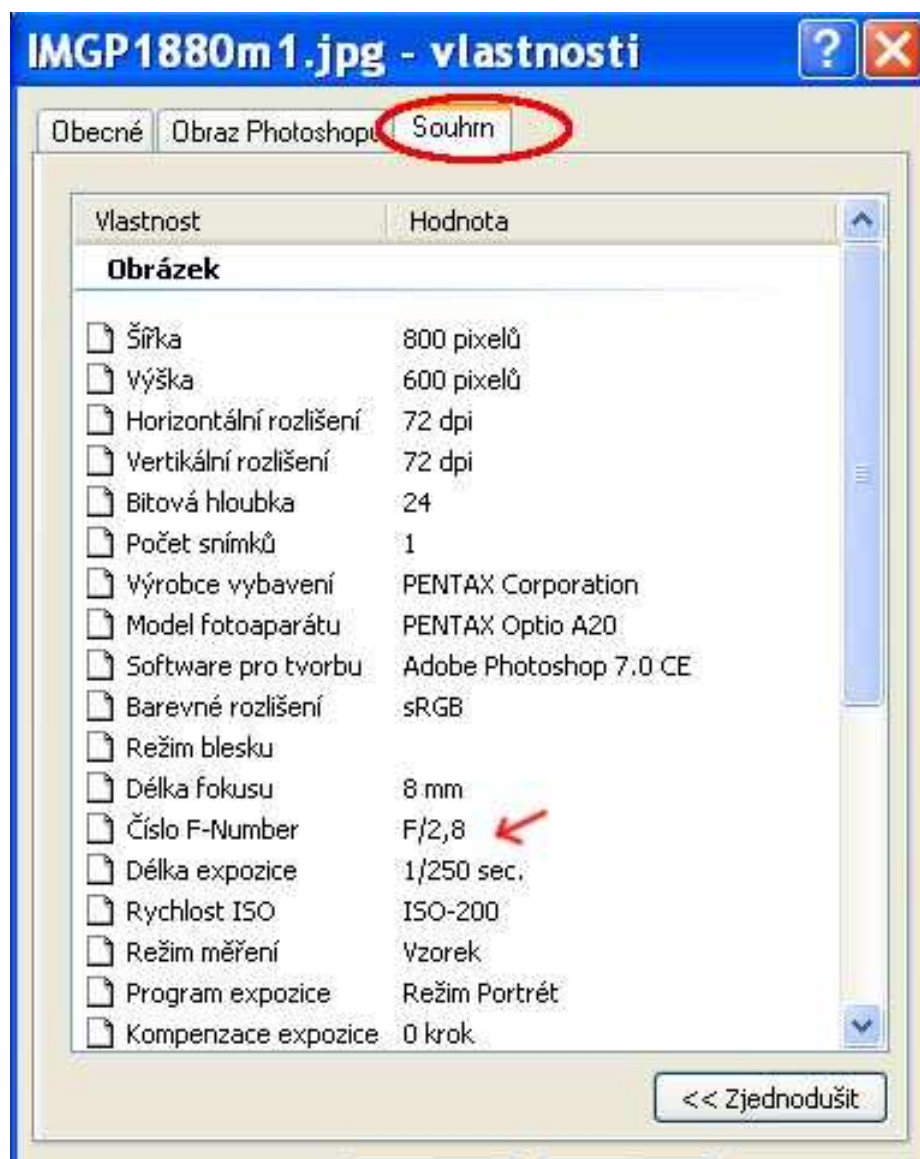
IMGP1880m1.jpg - vlastnosti

Obecné | Obraz Photoshopu | Souhrn

| Vlastnost | Hodnota |
|---|---|
| **Obrázek** | |
| Šířka | 800 pixelů |
| Výška | 600 pixelů |
| Horizontální rozlišení | 72 dpi |
| Vertikální rozlišení | 72 dpi |
| Bitová hloubka | 24 |
| Počet snímků | 1 |
| Výrobce vybavení | PENTAX Corporation |
| Model fotoaparátu | PENTAX Optio A20 |
| Software pro tvorbu | Adobe Photoshop 7.0 CE |
| Barevné rozlišení | sRGB |
| Režim blesku | |
| Délka fokusu | 8 mm |
| Číslo F-Number | F/2,8 |
| Délka expozice | 1/250 sec. |
| Rychlost ISO | ISO-200 |
| Režim měření | Vzorek |
| Program expozice | Režim Portrét |
| Kompenzace expozice | 0 krok |

<< Zjednodušit